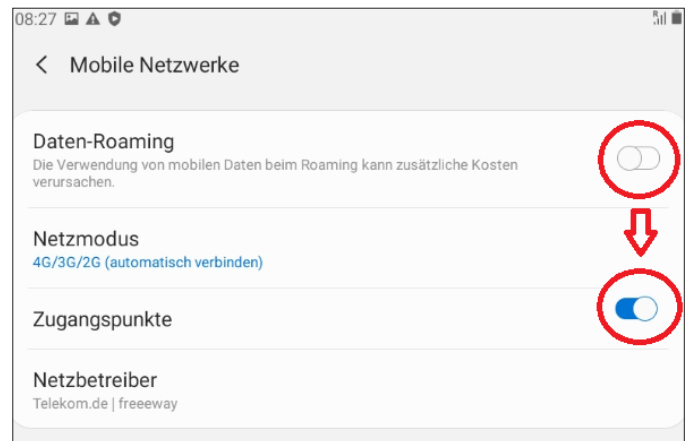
08:27

Mobile Netzwerke

Daten-Roaming
Die Verwendung von mobilen Daten beim Roaming kann zusätzliche Kosten verursachen.

Netzmodus
4G/3G/2G (automatisch verbinden)

Zugangspunkte

Netzbetreiber
Telekom.de | freeeway